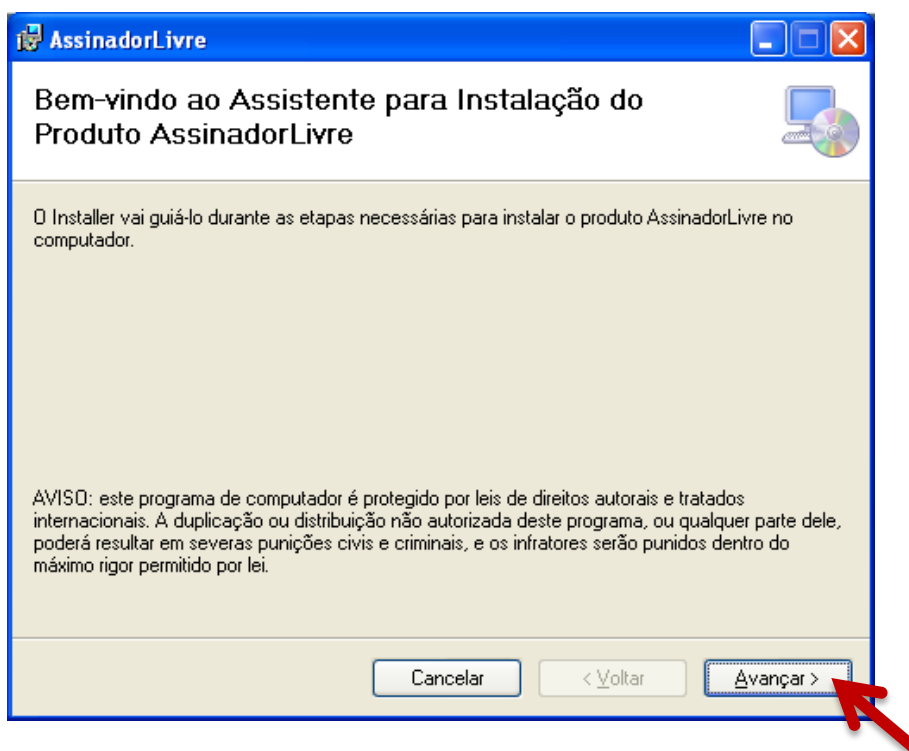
AssinadorLivre

Bem-vindo ao Assistente para Instalação do Produto AssinadorLivre

O Installer vai guiá-lo durante as etapas necessárias para instalar o produto AssinadorLivre no computador.

AVISO: este programa de computador é protegido por leis de direitos autorais e tratados internacionais. A duplicação ou distribuição não autorizada deste programa, ou qualquer parte dele, poderá resultar em severas punições civis e criminais, e os infratores serão punidos dentro do máximo rigor permitido por lei.

Cancelar

< Voltar

Avançar >